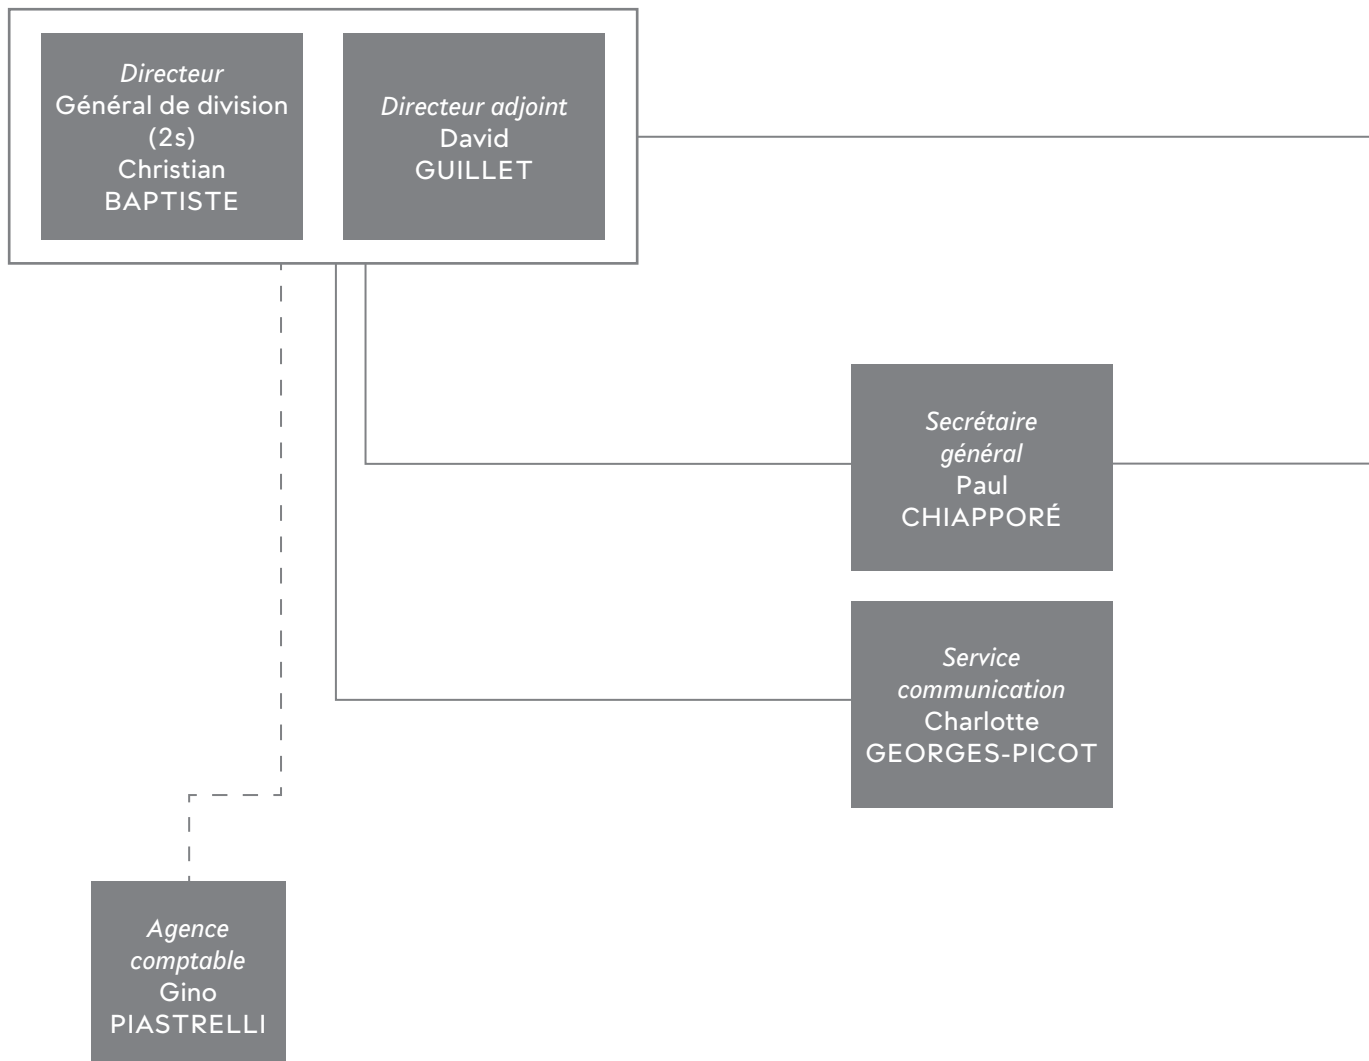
Directeur
Général de division (2s)
Christian
BAPTISTE

Directeur adjoint
David
GUILLET

Secrétaire général
Paul
CHIAPPORÉ

Service communication
Charlotte
GEORGES-PICOT

Agence comptable
Gino
PIASTRELLI